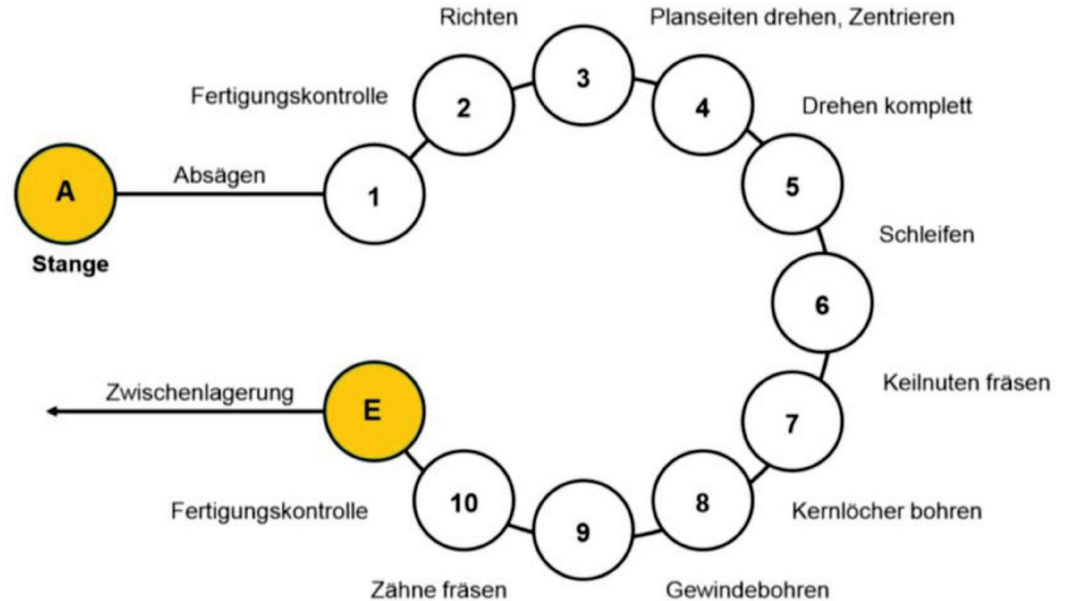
A
Stange
Absägen
1
Fertigungskontrolle
2
Richten
3
Planseiten drehen, Zentrieren
4
Drehen komplett
5
Schleifen
6
Keilnuten fräsen
7
Kernlöcher bohren
8
Gewindebohren
9
Zähne fräsen
10
Fertigungskontrolle
E
Zwischenlagerung